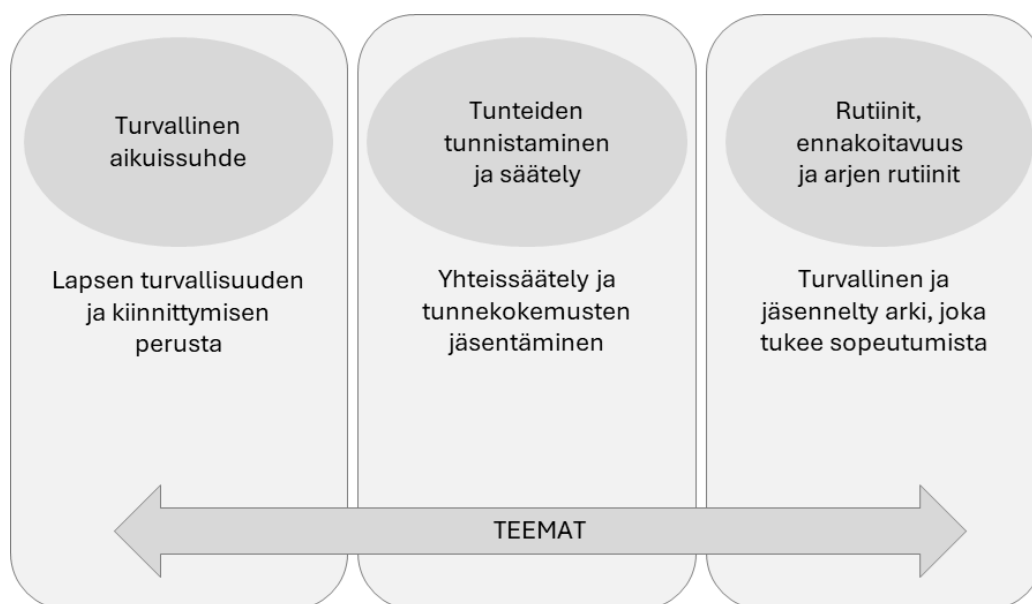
Turvallinen aikuissuhde

Lapsen turvallisuuden ja kiinnittymisen perusta

Tunteiden tunnistaminen ja säätely

Yhteissäätely ja tunnekokemusten jäsentäminen

Rutiinit, ennakoitavuus ja arjen rutiinit

Turvallinen ja jäsennelty arki, joka tukee sopeutumista

TEEMAT